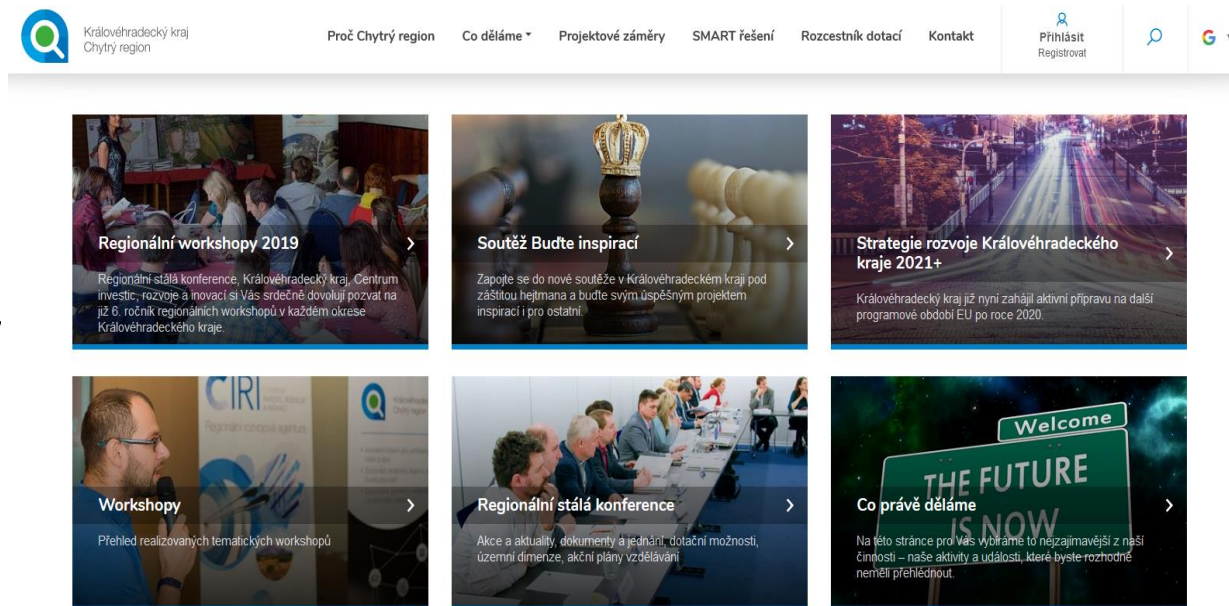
Královéhradecký kraj
Chytrý region

Proč Chytrý region Co děláme Projektové záměry SMART řešení Rozcestník dotací Kontakt Přihlásit Registrovat

Regionální workshopy 2019

Regionální stálá konference, Královéhradecký kraj, Centrum investic, rozvoje a inovací si Vás srdečně dovolují pozvat na již 6. ročník regionálních workshopů v každém okrese Královéhradeckého kraje.

Soutěž Buďte inspirací

Zapojte se do nové soutěže v Královéhradeckém kraji pod záštitou hejtmana a buďte svým úspěšným projektem inspirací i pro ostatní.

Strategie rozvoje Královéhradeckého kraje 2021+

Královéhradecký kraj již nyní zahájil aktivní přípravu na další programové období EU po roce 2020.

CIRI

Chytrý region

Workshopy

Přehled realizovaných tematických workshopů

Regionální stálá konference

Akce a aktuality, dokumenty a jednání, dotační možnosti, územní dimenze, akční plány vzdělávání

Welcome
THE FUTURE
IS NOW

Co právě děláme

Na této stránce pro Vás vybíráme to nejzajímavější z naší činnosti – naše aktivity a události, které byste rozhodně neměli přehlédnout.